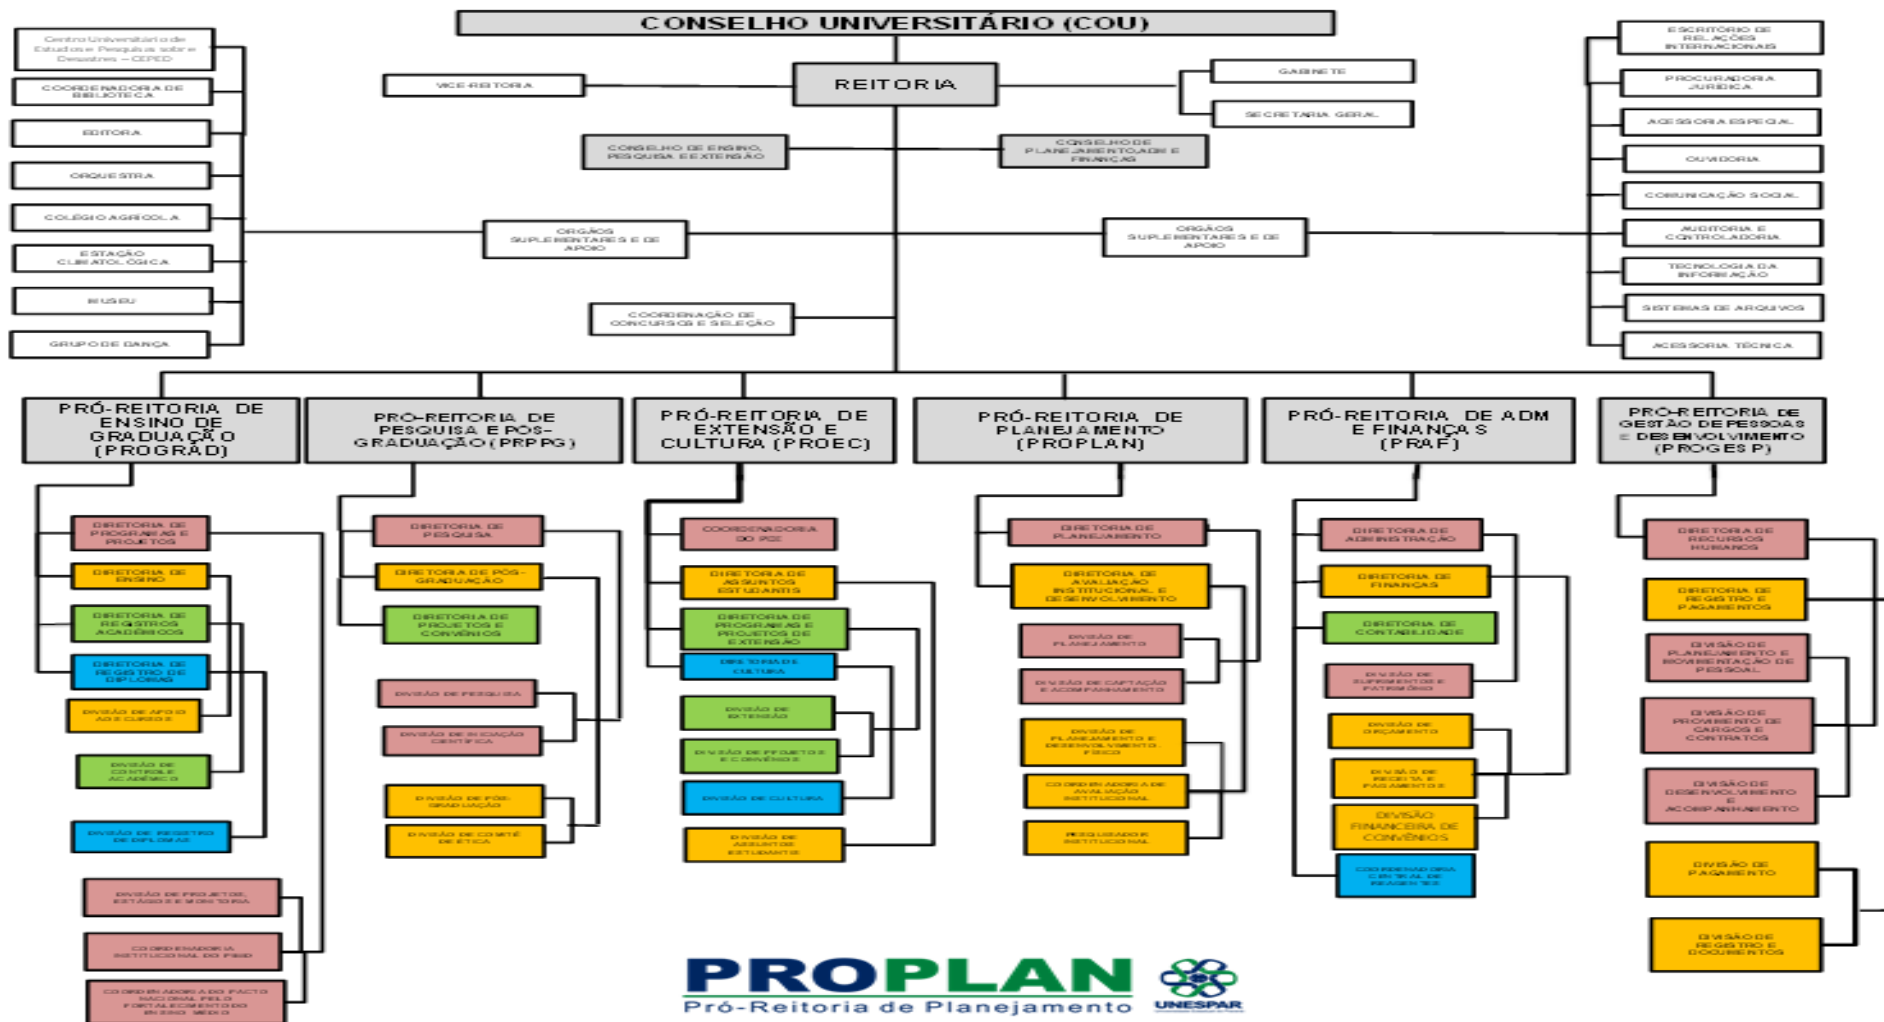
CONSELHO UNIVERSITÁRIO (COU)

Centro Universitário de Estudos e Pesquisas sobre Desastres – CEPED

COORDENADORIA DE BIBLIOTECA

EDITORA

ORQUESTRA

COLÉGIO AGRÍCOLA

ESTAÇÃO CLIMATOLÓGICA

MUSEU

GRUPO DE DANÇA

VICE-REITORIA

REITORIA

GABINETE

SECRETARIA GERAL

CONSELHO DE ENSINO, PESQUISA E EXTENSÃO

CONSELHO DE PLANEJAMENTO, ADM E FINANÇAS

ÓRGÃOS SUPLEMENTARES E DE APOIO

ÓRGÃOS SUPLEMENTARES E DE APOIO

COORDENAÇÃO DE CONCURSOS E SELEÇÃO

ESCRITÓRIO DE RELAÇÕES INTERNACIONAIS

PROCURADORIA JURÍDICA

ACESSORIA ESPECIAL

OUVIDORIA

COMUNICAÇÃO SOCIAL

AUDITORIA E CONTROLADORIA

TECNOLOGIA DA INFORMAÇÃO

SISTEMAS DE ARQUIVOS

ACESSORIA TÉCNICA

PRÓ-REITORIA DE ENSINO DE GRADUAÇÃO (PROGRAD)

DIRETORIA DE PROGRAMAS E PROJETOS

DIRETORIA DE ENSINO

DIRETORIA DE REGISTROS ACADÊMICOS

DIRETORIA DE REGISTRO DE DIPLOMAS

DIVISÃO DE APOIO AOS CURSOS

DIVISÃO DE CONTROLE ACADÊMICO

DIVISÃO DE REGISTRO DE DIPLOMAS

DIVISÃO DE PROJETOS, ESTÁGIOS E MONITORIA

COORDENADORIA INSTITUCIONAL DO PIBID

COORDENADORIA DO PACTO NACIONAL PELO FORTALECIMENTO DO ENSINO MÉDIO

PRÓ-REITORIA DE PESQUISA E PÓS-GRADUAÇÃO (PRPPG)

DIRETORIA DE PESQUISA

DIRETORIA DE PÓS-GRADUAÇÃO

DIRETORIA DE PROJETOS E CONVÊNIOS

DIVISÃO DE PESQUISA

DIVISÃO DE INICIAÇÃO CIENTÍFICA

DIVISÃO DE PÓS-GRADUAÇÃO

DIVISÃO DE COMITÊ DE ÉTICA

PRÓ-REITORIA DE EXTENSÃO E CULTURA (PROEC)

COORDENADORIA DO PDE

DIRETORIA DE ASSUNTOS ESTUDANTIS

DIRETORIA DE PROGRAMAS E PROJETOS DE EXTENSÃO

DIRETORIA DE CULTURA

DIVISÃO DE EXTENSÃO

DIVISÃO DE PROJETOS E CONVÊNIOS

DIVISÃO DE CULTURA

DIVISÃO DE ASSUNTOS ESTUDANTIS

PRÓ-REITORIA DE PLANEJAMENTO (PROPLAN)

DIRETORIA DE PLANEJAMENTO

DIRETORIA DE AVALIAÇÃO INSTITUCIONAL E DESENVOLVIMENTO

DIVISÃO DE PLANEJAMENTO

DIVISÃO DE CAPTAÇÃO E ACOMPANHAMENTO

DIVISÃO DE PLANEJAMENTO E DESENVOLVIMENTO FÍSICO

COORDENADORIA DE AVALIAÇÃO INSTITUCIONAL

PESQUISADOR INSTITUCIONAL

PRÓ-REITORIA DE ADM E FINANÇAS (PRAF)

DIRETORIA DE ADMINISTRAÇÃO

DIRETORIA DE FINANÇAS

DIRETORIA DE CONTABILIDADE

DIVISÃO DE SUPRIMENTOS E PATRIMÔNIO

DIVISÃO DE ORÇAMENTO

DIVISÃO DE RECEITA E PAGAMENTOS

DIVISÃO FINANCEIRA DE CONVÊNIOS

COORDENADORIA CENTRAL DE PREGÕES

PRÓ-REITORIA DE GESTÃO DE PESSOAS E DESENVOLVIMENTO (PROGESP)

DIRETORIA DE RECURSOS HUMANOS

DIRETORIA DE REGISTRO E PAGAMENTOS

DIVISÃO DE PLANEJAMENTO E MOVIMENTAÇÃO DE PESSOAL

DIVISÃO DE PROVIMENTO DE CARGOS E CONTRATOS

DIVISÃO DE DESENVOLVIMENTO E ACOMPANHAMENTO

DIVISÃO DE PAGAMENTO

DIVISÃO DE REGISTRO E DOCUMENTOS

PROPLAN
Pró-Reitoria de Planejamento

UNESPAR